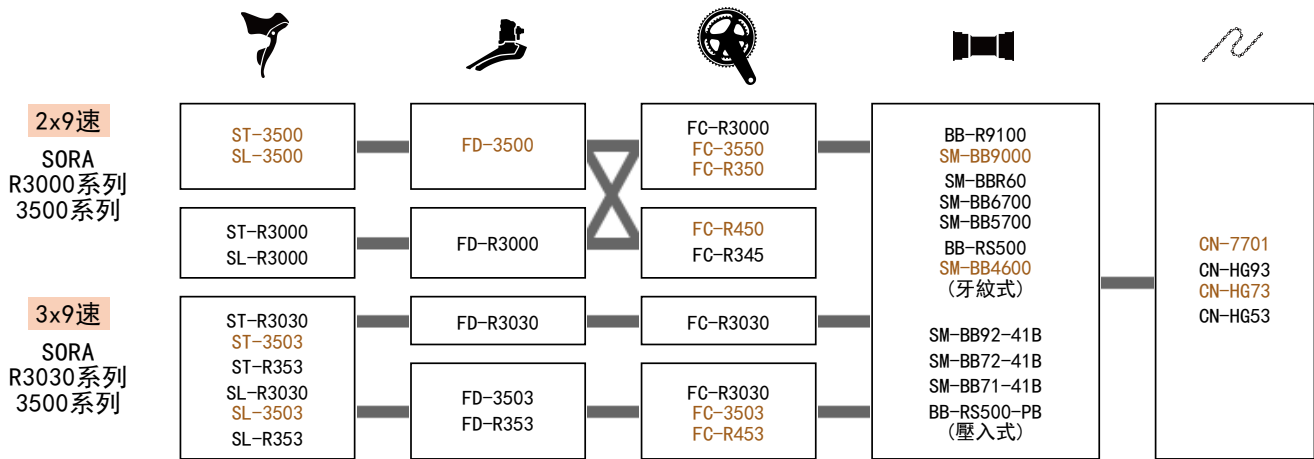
2x9速
SORA
R3000系列
3500系列

3x9速
SORA
R3030系列
3500系列

ST-3500
SL-3500

FD-3500

FC-R3000
FC-3550
FC-R350

ST-R3000
SL-R3000

FD-R3000

FC-R450
FC-R345

ST-R3030
ST-3503
ST-R353
SL-R3030
SL-3503
SL-R353

FD-R3030

FC-R3030

FD-3503
FD-R353

FC-R3030
FC-3503
FC-R453

BB-R9100
SM-BB9000
SM-BBR60
SM-BB6700
SM-BB5700
BB-RS500
SM-BB4600
(牙紋式)

SM-BB92-41B
SM-BB72-41B
SM-BB71-41B
BB-RS500-PB
(壓入式)

CN-7701
CN-HG93
CN-HG73
CN-HG53